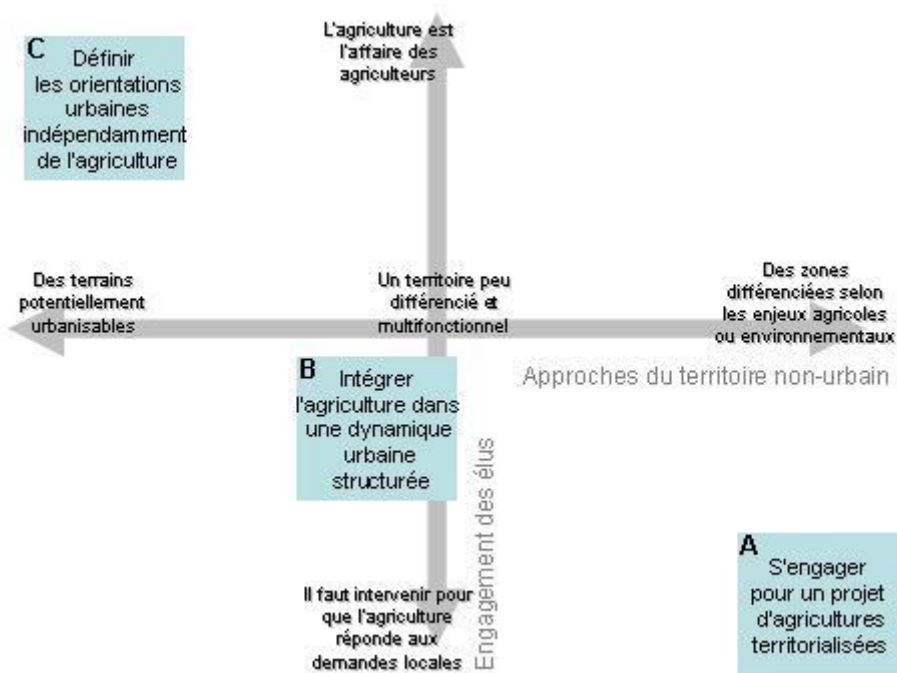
C Définir les orientations urbaines indépendamment de l'agriculture

L'agriculture est l'affaire des agriculteurs

Des terrains potentiellement urbanisables

Un territoire peu différencié et multifonctionnel

Des zones différenciées selon les enjeux agricoles ou environnementaux

Approches du territoire non-urbain

B Intégrer l'agriculture dans une dynamique urbaine structurée

Engagement des élus

Il faut intervenir pour que l'agriculture réponde aux demandes locales

A S'engager pour un projet d'agricultures territorialisées